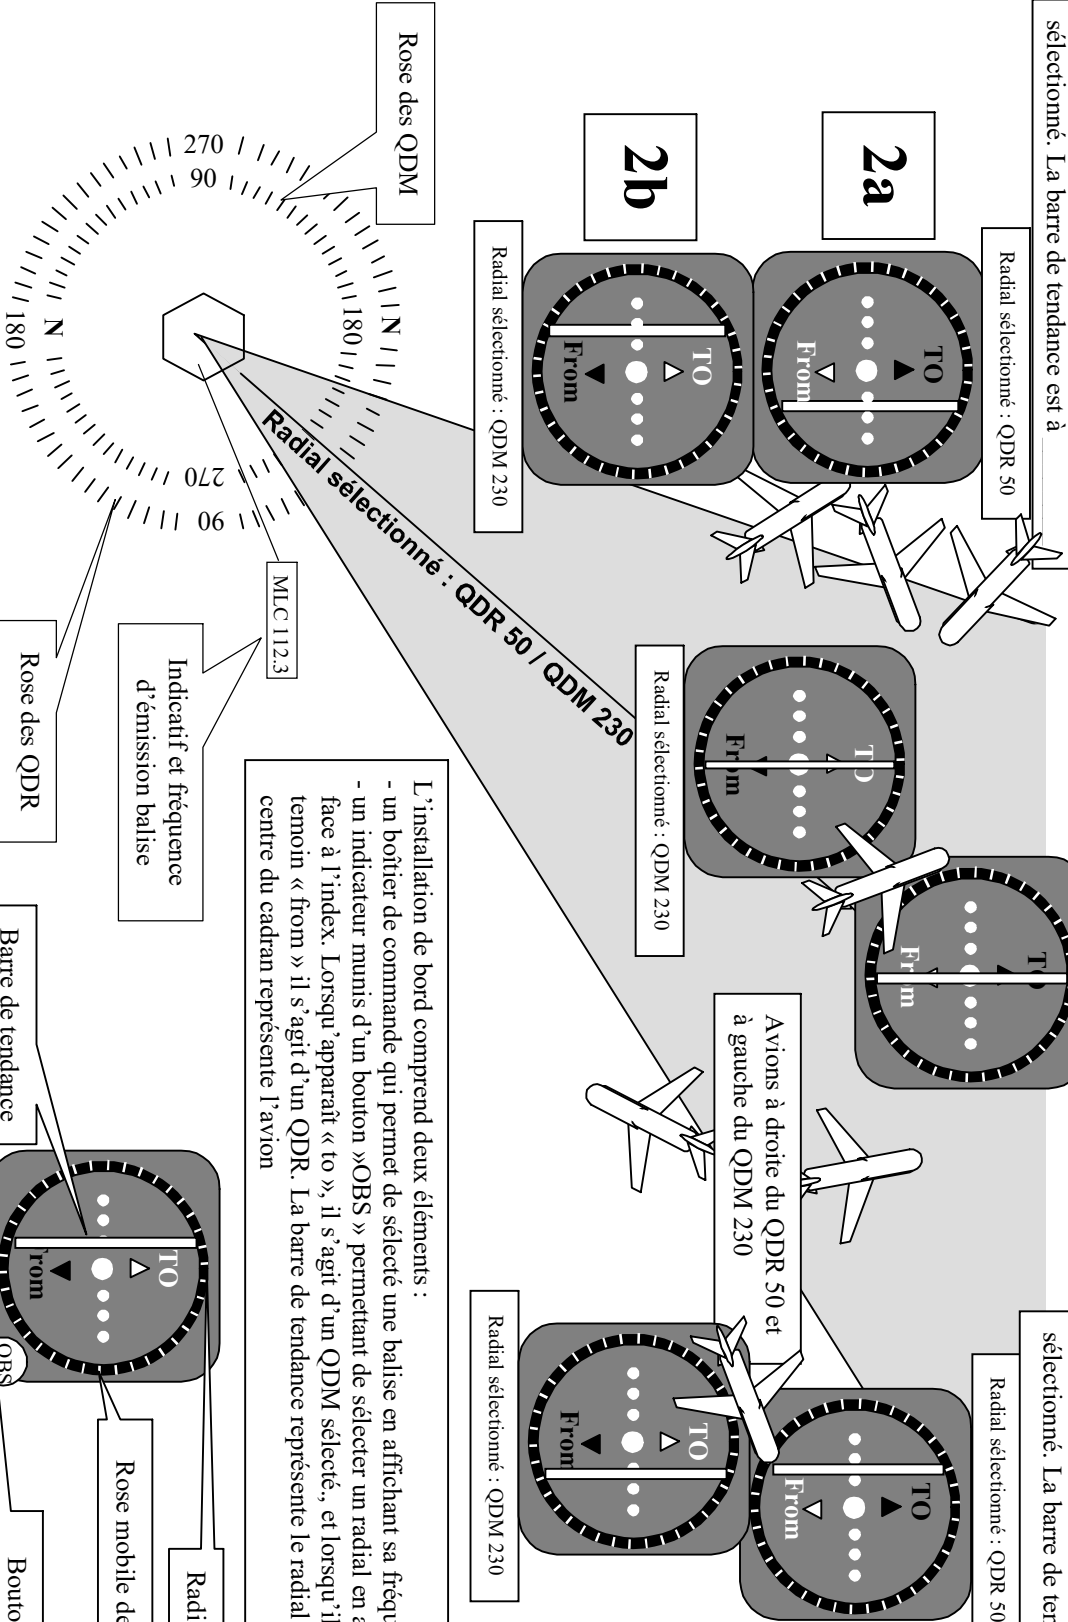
sélectionné. La barre de tendance est à

2a

Radial sélectionné : QDR 50

TO

From

2b

Radial sélectionné : QDM 230

TO

From

Rose des QDM

270
90

N

180

N

180

270

90

Radial sélectionné : QDR 50 / QDM 230

MLC 112.3

Indicatif et fréquence d'émission balise

Rose des QDR

Radial sélectionné : QDM 230

TO

From

TO

From

L'installation de bord comprend deux éléments :
- un boîtier de commande qui permet de sélecté une balise en affichant sa fréqu
- un indicateur munis d'un bouton »OBS » permettant de sélecter un radial en a face à l'index. Lorsqu'apparaît « to », il s'agit d'un QDM sélecté., et lorsqu'il temoin « from » il s'agit d'un QDR. La barre de tendance représente le radial centre du cadran représente l'avion

Avions à droite du QDR 50 et à gauche du QDM 230

Radial sélectionné : QDM 230

TO

From

sélectionné. La barre de ten

Radial sélectionné : QDR 50

TO

From

Barre de tendance

TO

From

OBS

Radi

Rose mobile de

Bouto